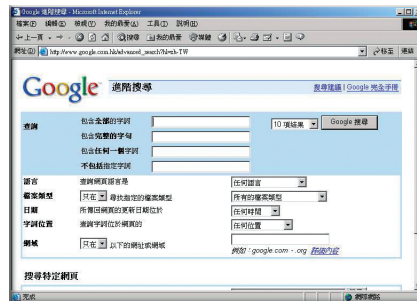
Google 進階搜尋 - Microsoft Internet Explorer

檔案(F) 編輯(E) 檢視(V) 我的最愛(A) 工具(T) 說明(H)

上一頁 搜尋 我的最愛 媒體

網址(D) http://www.google.com.hk/advanced_search?hl=zh-TW

移至 連結

Google 進階搜尋

搜尋建議 | Google 完全手冊

查詢

包含全部的字詞

包含完整的字句

包含任何一個字詞

不包括指定字詞

10 項結果

Google 搜尋

語言 查詢網頁語言是 任何語言

檔案類型 只有 尋找指定的檔案類型 所有的檔案類型

日期 所傳回網頁的更新日期位於 任何時間

字詞位置 查詢字詞位於網頁的 任何位置

網域 只有 以下的網址或網域

例如：.google.com、.org 詳細內容

搜尋特定網頁

完成

網際網路